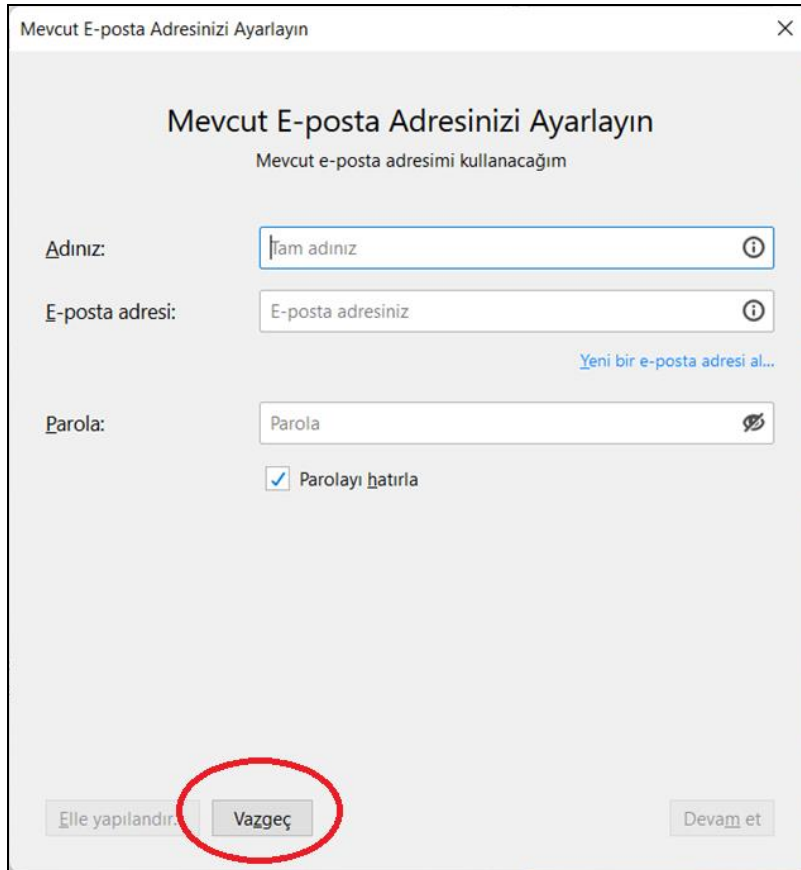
Mevcut E-posta Adresinizi Ayarlayın

Mevcut E-posta Adresinizi Ayarlayın
Mevcut e-posta adresimi kullanacağım

Adınız: Tam adınız

E-posta adresi: E-posta adresiniz

Yeni bir e-posta adresi al...

Parola: Parola

Parolayı hatırla

Elle yapılandır... Vazgeç Devam et